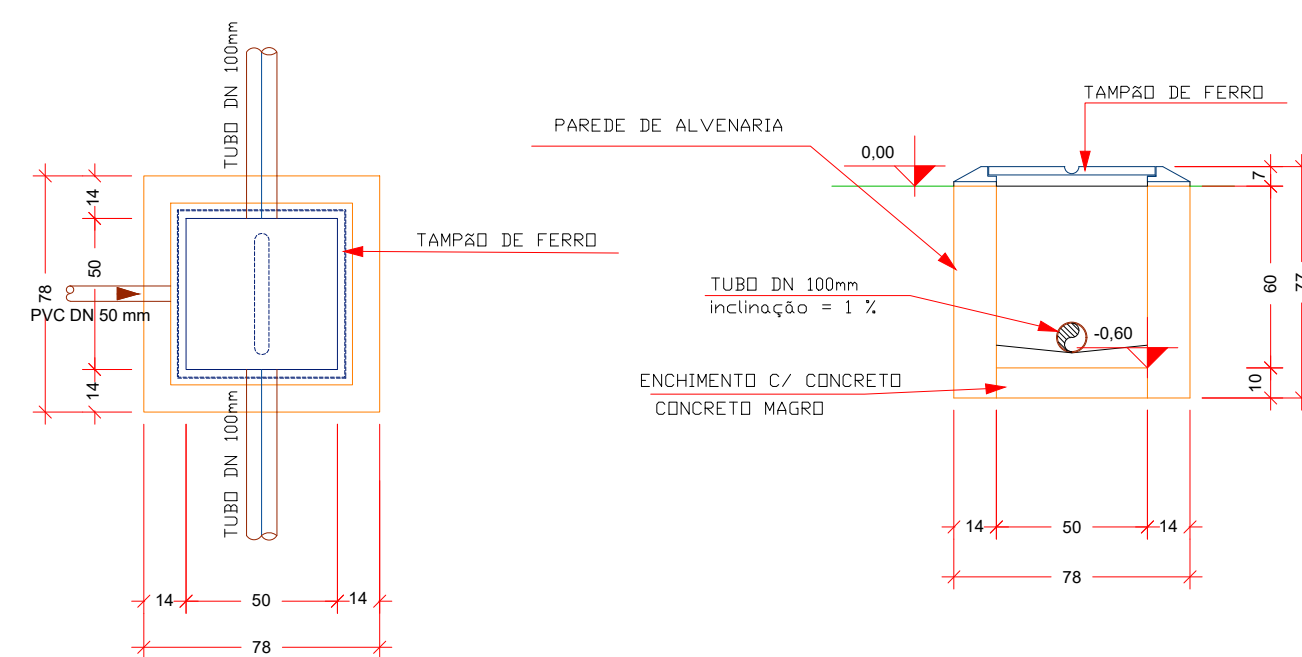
TUBO DN 100mm

14

50

78

PVC DN 50 mm

14

TAMPÃO DE FERRO

TUBO DN 100mm

14

50

14

78

PAREDE DE ALVENARIA

TAMPÃO DE FERRO

0,00

7

TUBO DN 100mm
inclinação = 1 %

-0,60

60

77

ENCHIMENTO C/ CONCRETO

CONCRETO MAGRO

10

14

50

14

78